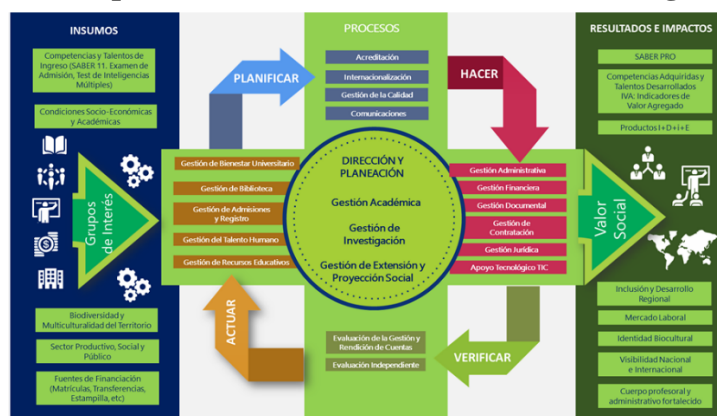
INSUMOS

Competencias y Talentos de Ingreso (SABER 11, Examen de Admisión, Test de Inteligencias Múltiples)

Condiciones Socio-Económicas y Académicas

Grupos de Interés

Biodiversidad y Multiculturalidad del Territorio

Sector Productivo, Social y Público

Fuentes de Financiación (Matrículas, Transferencias, Estampilla, etc)

PROCESOS

Acreditación

Internacionalización

Gestión de la Calidad

Comunicaciones

PLANIFICAR

HACER

Gestión de Bienestar Universitario

Gestión de Biblioteca

Gestión de Admisiones y Registro

Gestión del Talento Humano

Gestión de Recursos Educativos

DIRECCIÓN Y PLANEACIÓN

Gestión Académica

Gestión de Investigación

Gestión de Extensión y Proyección Social

Gestión Administrativa

Gestión Financiera

Gestión Documental

Gestión de Contratación

Gestión Jurídica

Apoyo Tecnológico TIC

ACTUAR

Evaluación de la Gestión y Rendición de Cuentas

Evaluación Independiente

VERIFICAR

RESULTADOS E IMPACTOS

SABER PRO

Competencias Adquiridas y Talentos Desarrollados IVA: Indicadores de Valor Agregado

Productos I+D+i+E

Valor Social

Inclusión y Desarrollo Regional

Mercado Laboral

Identidad Biocultural

Visibilidad Nacional e Internacional

Cuerpo profesoral y administrativo fortalecido